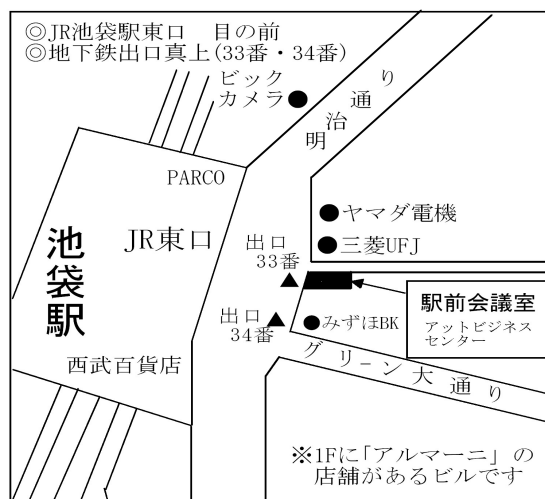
◎JR池袋駅東口　目の前
◎地下鉄出口真上(33番・34番)

ビック
カメラ●

明治通り

PARCO

池袋駅

JR東口

●ヤマダ電機

●三菱UFJ

出口
33番

出口
34番

●みずほBK

駅前会議室
アットビジネスセンター

西武百貨店

グリーン大通り

※1Fに「アルマーニ」の店舗があるビルです